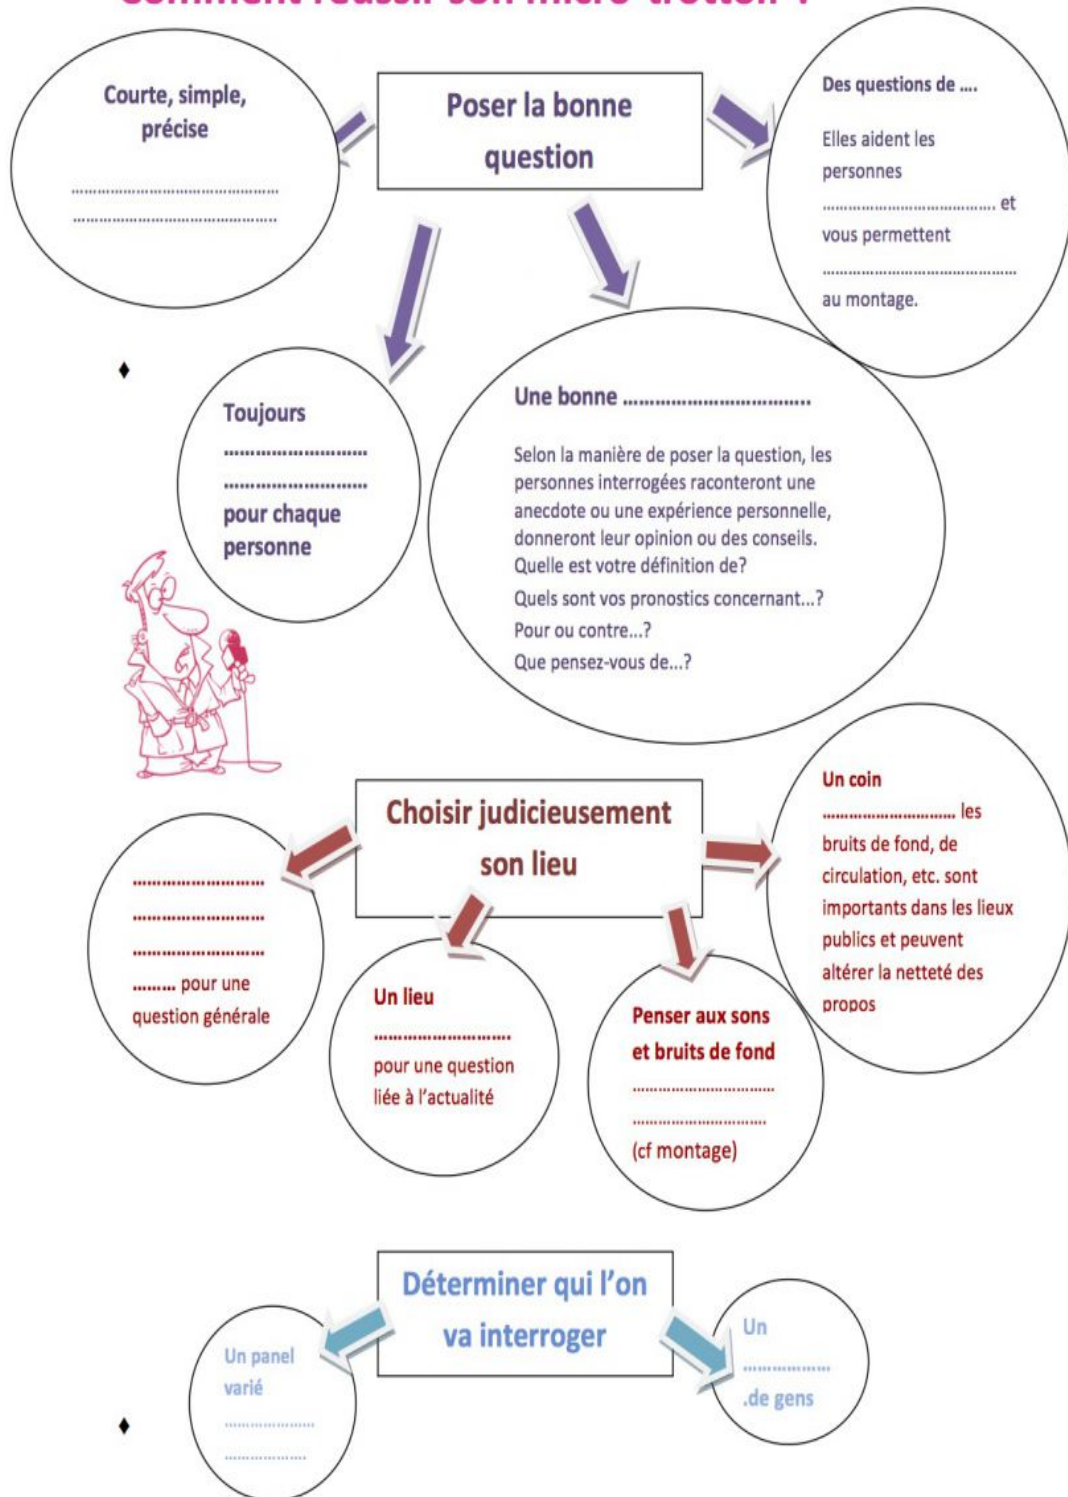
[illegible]

Poser la bonne question

Courte, simple, précise

…………………………………………
…………………………………………

Des questions de ….

Elles aident les personnes ………………………………… et vous permettent ………………………………………… au montage.

Toujours
…………………………
…………………………
pour chaque personne

Une bonne ………………………………

Selon la manière de poser la question, les personnes interrogées raconteront une anecdote ou une expérience personnelle, donneront leur opinion ou des conseils.
Quelle est votre définition de?
Quels sont vos pronostics concernant…?
Pour ou contre…?
Que pensez-vous de…?

Choisir judicieusement son lieu

…………………………
…………………………
…………………………
……… pour une question générale

Un lieu
…………………………
pour une question liée à l'actualité

Penser aux sons et bruits de fond
…………………………
…………………………
(cf montage)

Un coin
………………………… les bruits de fond, de circulation, etc. sont importants dans les lieux publics et peuvent altérer la netteté des propos

Déterminer qui l'on va interroger

Un panel varié
………………
………………

Un
………………
.de gens